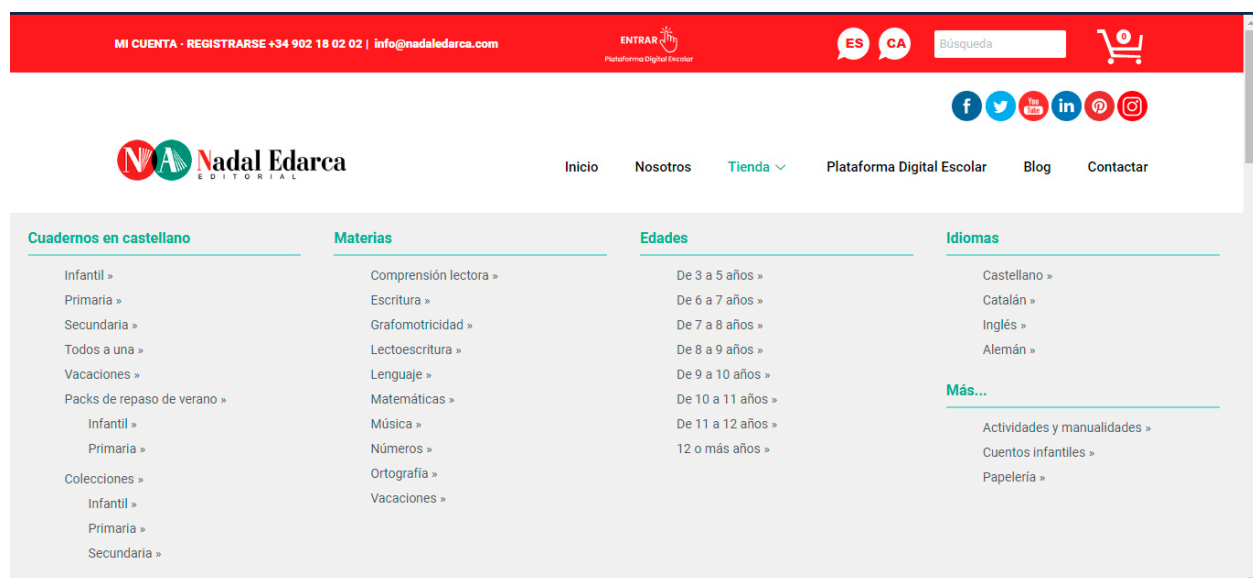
MI CUENTA · REGISTRARSE +34 902 18 02 02 | info@nadaledarca.com

ENTRAR
Plataforma Digital Escolar

ES CA

Búsqueda

0

NA Nadal Edarca
EDITORIAL

Inicio Nosotros Tienda Plataforma Digital Escolar Blog Contactar

Cuadernos en castellano

Infantil »
Primaria »
Secundaria »
Todos a una »
Vacaciones »
Packs de repaso de verano »
Infantil »
Primaria »
Colecciones »
Infantil »
Primaria »
Secundaria »

Materias

Comprensión lectora »
Escritura »
Grafomotricidad »
Lectoescritura »
Lenguaje »
Matemáticas »
Música »
Números »
Ortografía »
Vacaciones »

Edades

De 3 a 5 años »
De 6 a 7 años »
De 7 a 8 años »
De 8 a 9 años »
De 9 a 10 años »
De 10 a 11 años »
De 11 a 12 años »
12 o más años »

Idiomas

Castellano »
Catalán »
Inglés »
Alemán »

Más...

Actividades y manualidades »
Cuentos infantiles »
Papelería »